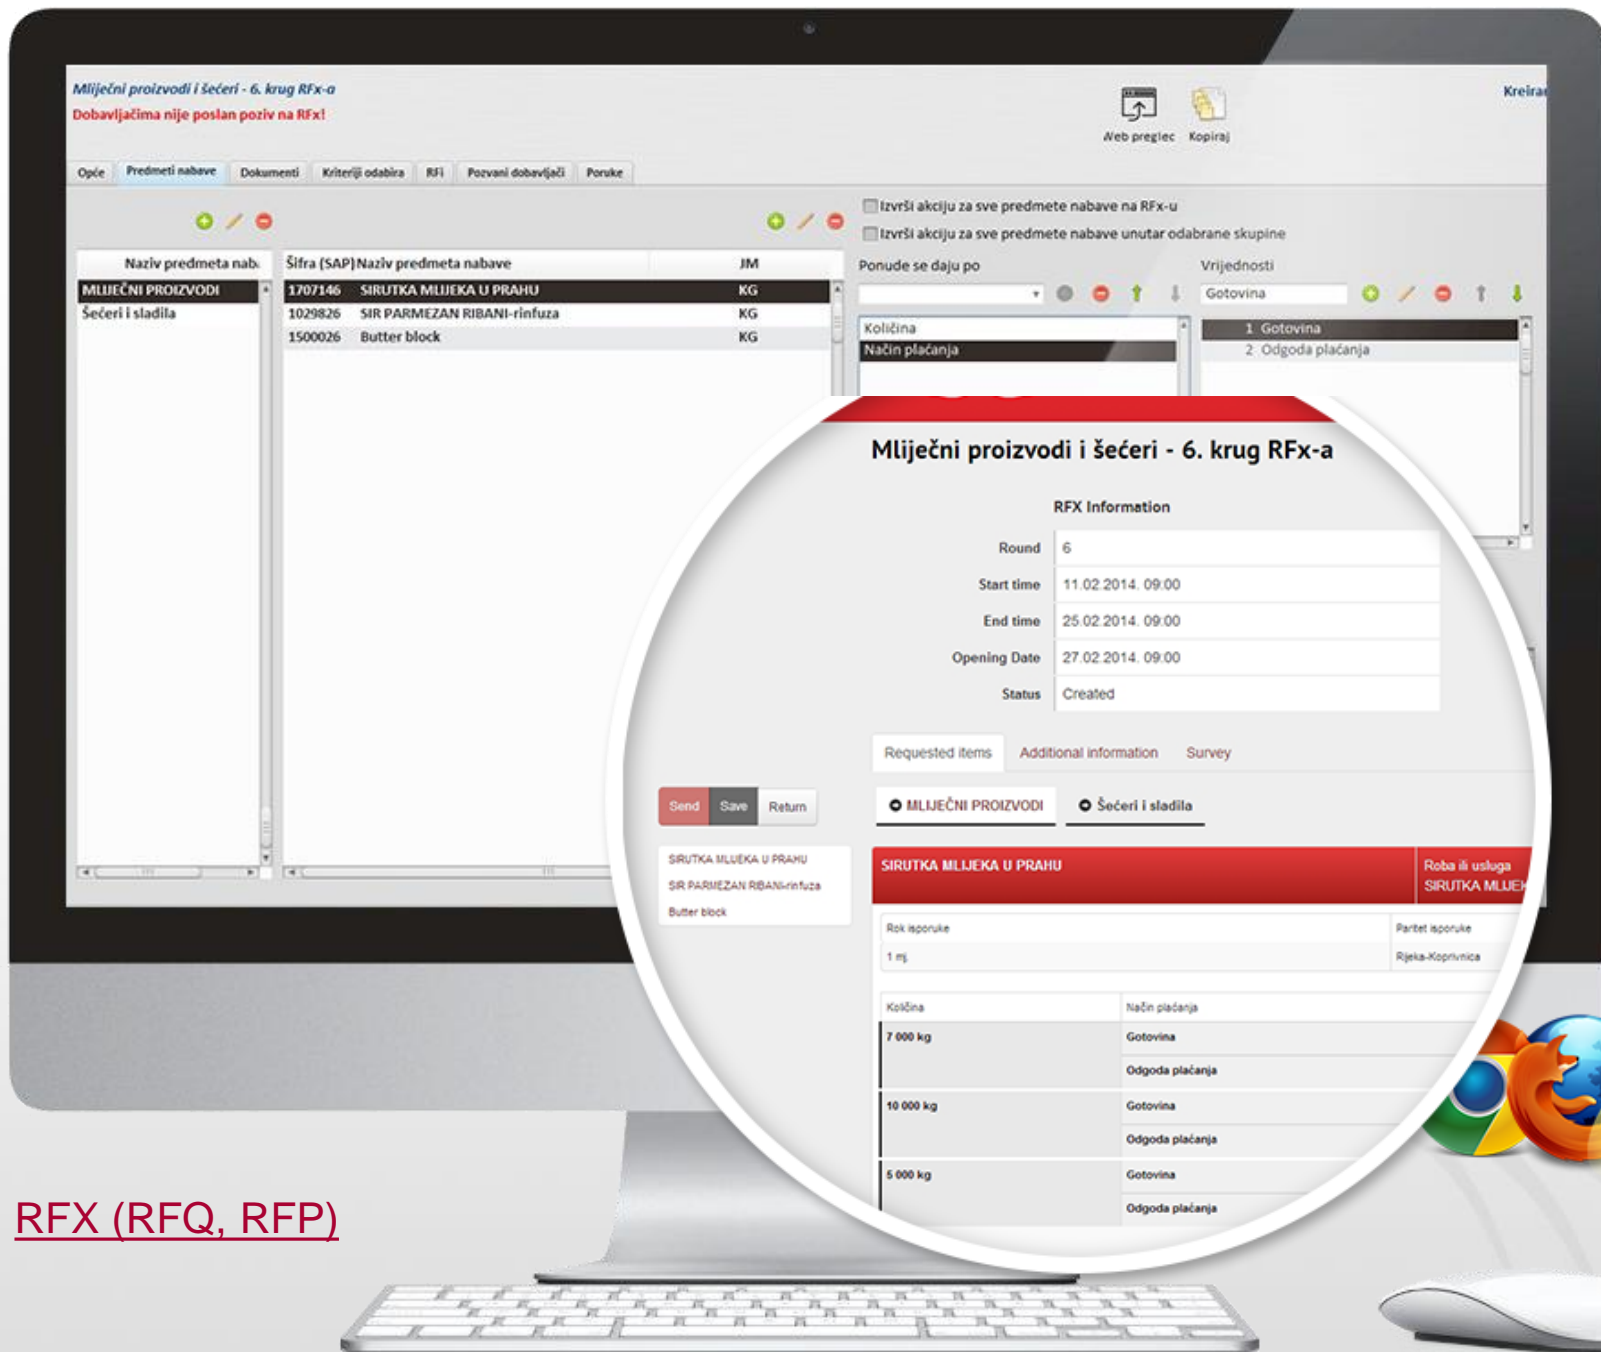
Mliječni proizvodi i šećeri - 6. krug RFx-a
Dobavljačima nije poslan poziv na RFx!

Web pregled Kopiraj Kreira

Opće | Predmeti nabave | Dokumenti | Kriteriji odabira | RFi | Pozvani dobavljači | Poruke

Izvrši akciju za sve predmete nabave na RFx-u
Izvrši akciju za sve predmete nabave unutar odabrane skupine

| Naziv predmeta nab. |
|---|
| MLIJEČNI PROIZVODI |
| Šećeri i sladila |

| Šifra (SAP) | Naziv predmeta nabave | JM |
|---|---|---|
| 1707146 | SIRUTKA MLIJEKA U PRAHU | KG |
| 1029826 | SIR PARMEZAN RIBANI-rinfuza | KG |
| 1500026 | Butter block | KG |

Ponude se daju po
Količina
Način plaćanja

Vrijednosti
Gotovina
1 Gotovina
2 Odgoda plaćanja

Mliječni proizvodi i šećeri - 6. krug RFx-a

RFX Information

| Round | 6 |
|---|---|
| Start time | 11.02.2014. 09:00 |
| End time | 25.02.2014. 09:00 |
| Opening Date | 27.02.2014. 09:00 |
| Status | Created |

Requested items Additional information Survey

Send Save Return

MLIJEČNI PROIZVODI Šećeri i sladila

SIRUTKA MLIJEKA U PRAHU
SIR PARMEZAN RIBANI-rinfuza
Butter block

SIRUTKA MLIJEKA U PRAHU | Roba ili usluga SIRUTKA MLIJEK

| Rok isporuke | Paritet isporuke |
|---|---|
| 1 mj. | Rijeka-Koprivnica |

| Količina | Način plaćanja |
|---|---|
| 7 000 kg | Gotovina |
| | Odgoda plaćanja |
| 10 000 kg | Gotovina |
| | Odgoda plaćanja |
| 5 000 kg | Gotovina |
| | Odgoda plaćanja |

RFX (RFQ, RFP)